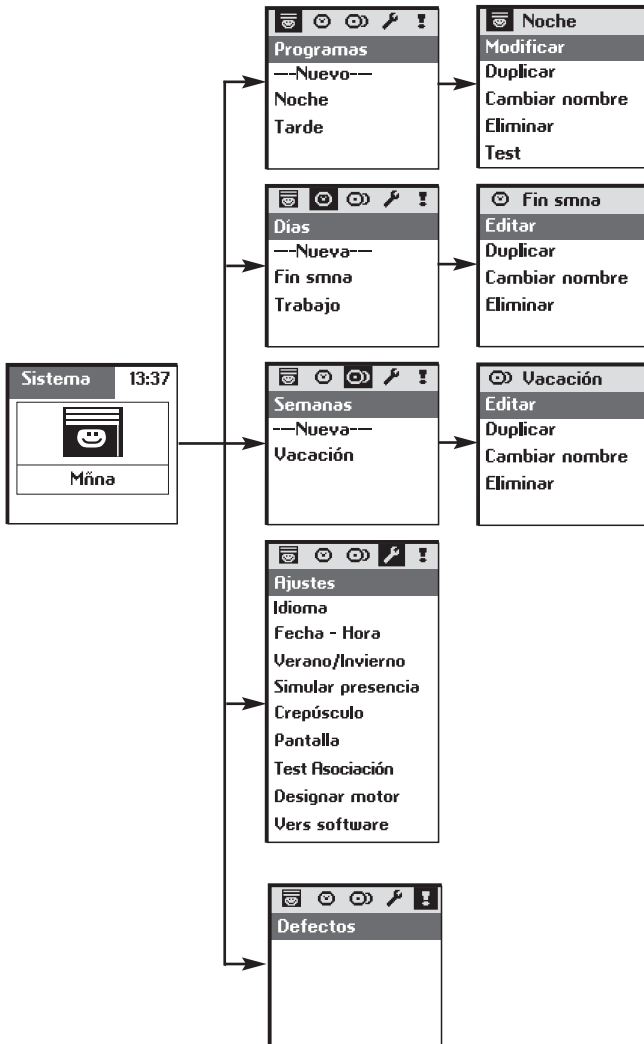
Sistema 13:37

Mñna

Programas
--Nuevo--
Noche
Tarde

Noche
Modificar
Duplicar
Cambiar nombre
Eliminar
Test

Días
--Nueva--
Fin smna
Trabajo

Fin smna
Editar
Duplicar
Cambiar nombre
Eliminar

Semanas
--Nueva--
Vacación

Vacación
Editar
Duplicar
Cambiar nombre
Eliminar

Ajustes
Idioma
Fecha - Hora
Verano/Invierno
Simular presencia
Crepúsculo
Pantalla
Test Asociación
Designar motor
Vers software

Defectos